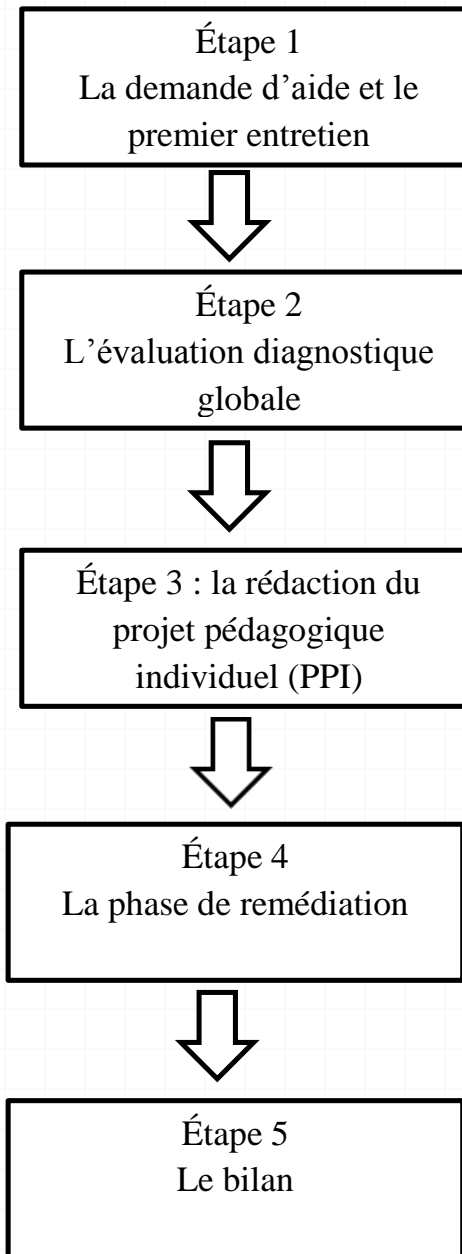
Étape 1
La demande d’aide et le premier entretien

Étape 2
L’évaluation diagnostique globale

Étape 3 : la rédaction du projet pédagogique individuel (PPI)

Étape 4
La phase de remédiation

Étape 5
Le bilan